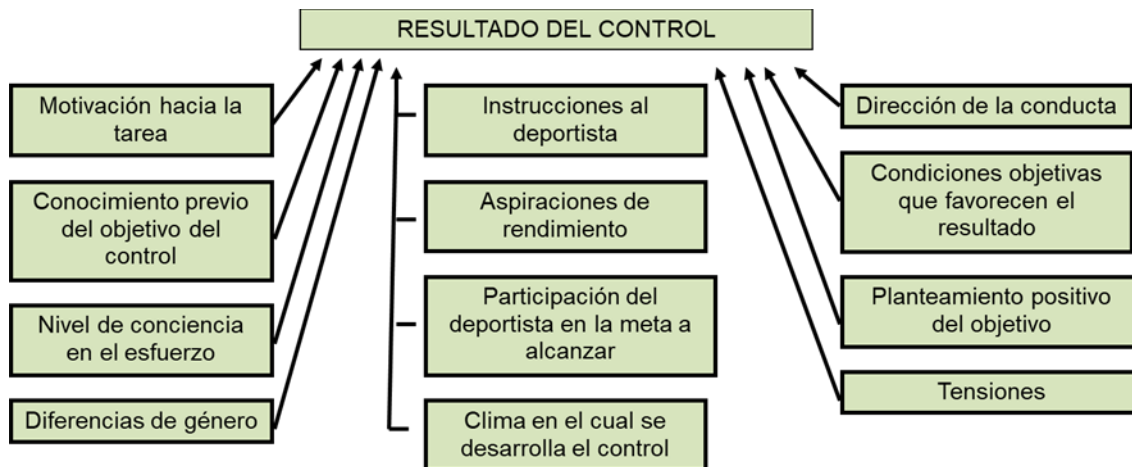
RESULTADO DEL CONTROL

Motivación hacia la tarea

Conocimiento previo del objetivo del control

Nivel de conciencia en el esfuerzo

Diferencias de género

Instrucciones al deportista

Aspiraciones de rendimiento

Participación del deportista en la meta a alcanzar

Clima en el cual se desarrolla el control

Dirección de la conducta

Condiciones objetivas que favorecen el resultado

Planteamiento positivo del objetivo

Tensiones